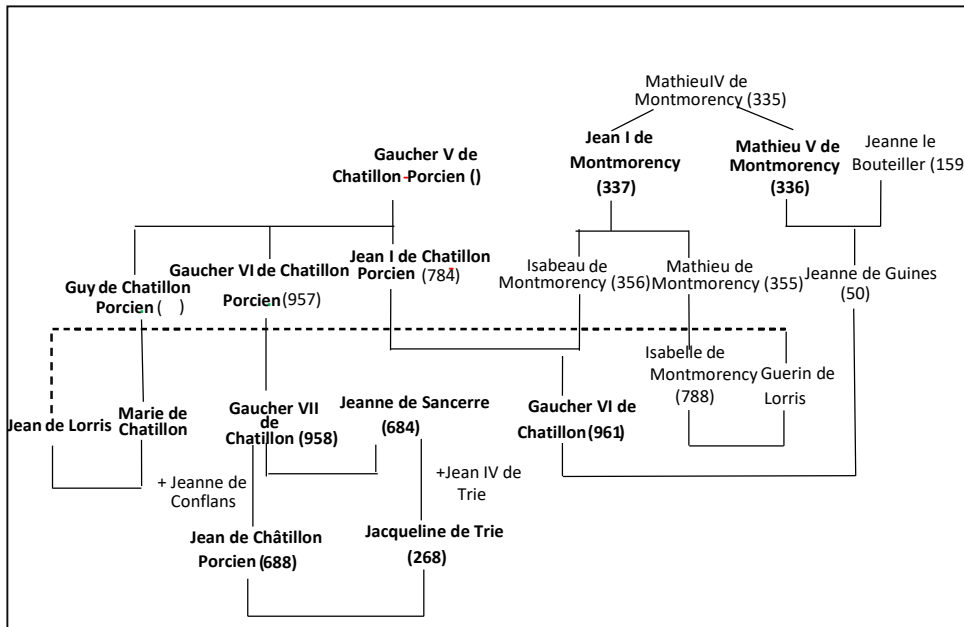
MathieuIV de Montmorency (335)

Jean I de Montmorency (337)

Mathieu V de Montmorency (336)

Jeanne le Bouteiller (159

Gaucher V de Chatillon-Porcien ()

Guy de Chatillon Porcien ( )

Gaucher VI de Chatillon Porcien (957)

Jean I de Chatillon Porcien (784)

Isabeau de Montmorency (356)

Mathieu de Montmorency (355)

Jeanne de Guines (50)

Isabelle de Montmorency (788)

Guerin de Lorris

Jean de Lorris

Marie de Chatillon

Gaucher VII de Chatillon (958)

Jeanne de Sancerre (684)

Gaucher VI de Chatillon (961)

+ Jeanne de Conflans

+Jean IV de Trie

Jean de Châtillon Porcien (688)

Jacqueline de Trie (268)